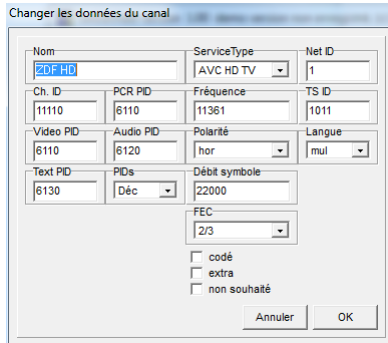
Changer les données du canal

Nom
ZDF HD

ServiceType
AVC HD TV

Net ID
1

Ch. ID
11110

PCR PID
6110

Fréquence
11361

TS ID
1011

Video PID
6110

Audio PID
6120

Polarité
hor

Langue
mul

Text PID
6130

PIDs
Déc

Débit symbole
22000

FEC
2/3

codé
extra
non souhaité

Annuler
OK